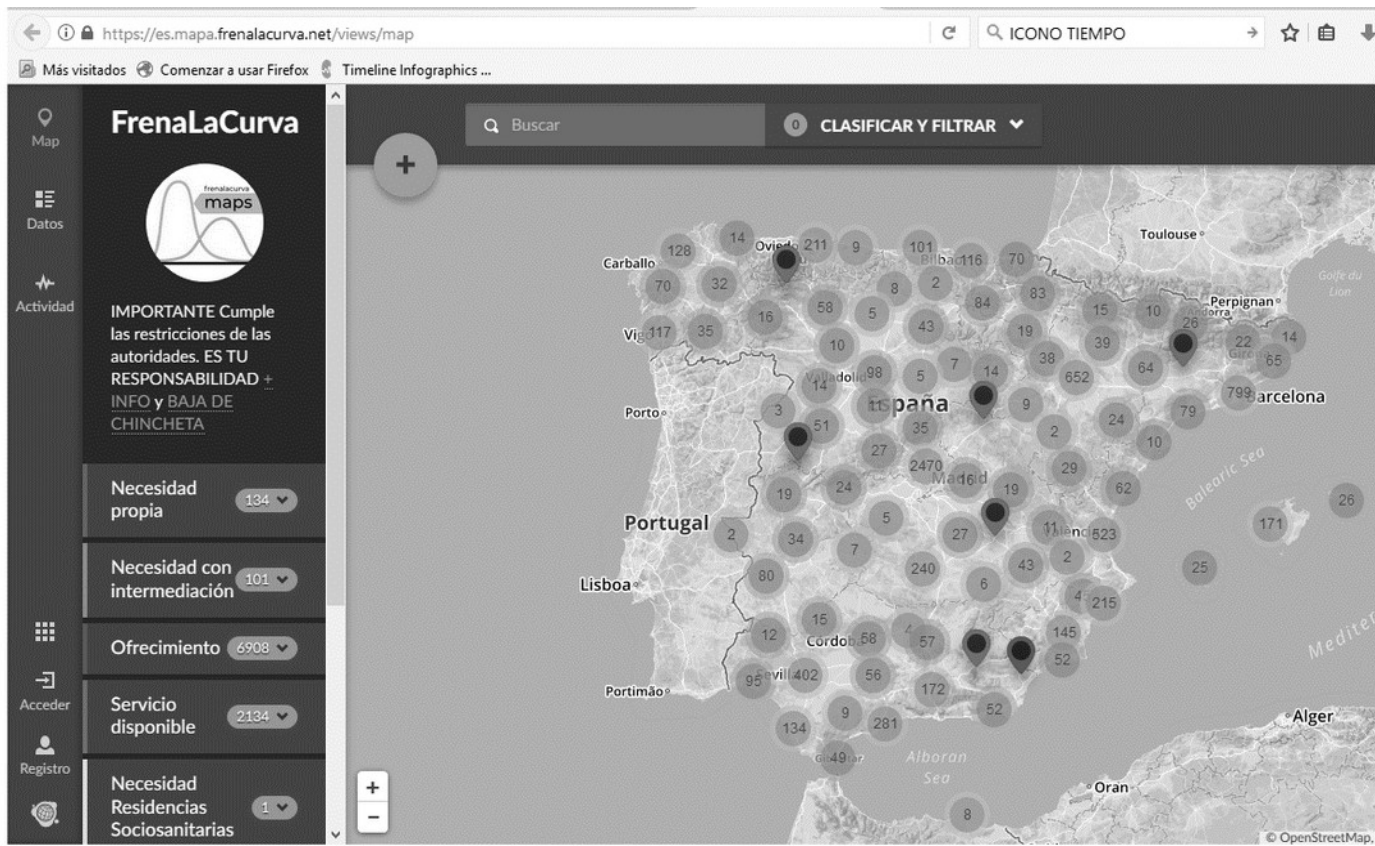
https://es.mapa.frenalacurva.net/views/map

ICONO TIEMPO

Más visitados Comenzar a usar Firefox Timeline Infographics ...

Map

Datos

Actividad

FrenaLaCurva

frenalacurva maps

IMPORTANTE Cumple las restricciones de las autoridades. ES TU RESPONSABILIDAD + INFO y BAJA DE CHINCHETA

Necesidad propia 134

Necesidad con intermediación 101

Ofrecimiento 6908

Servicio disponible 2134

Necesidad Residencias Sociosanitarias 1

Acceder

Registro

Buscar

0 CLASIFICAR Y FILTRAR

+

Toulouse

Carballo

Oviedo

Bilbao

Perpignan

Andorra

Girona

Barcelona

Vigo

Valladolid

España

Porto

Madrid

Valencia

Balearic Sea

Portugal

Lisboa

Córdoba

Sevilla

Portimão

Alboran Sea

Alger

Oran

Mediter

Golfe du Lion

128 14 211 9 101 116 70 70 32 8 2 83 15 10 26 16 58 5 84 22 14 117 35 43 19 39 65 10 38 64 98 5 7 14 652 799 14 3 51 9 24 79 35 2 10 27 2470 16 19 29 62 19 24 5 11 523 2 34 7 27 26 171 80 240 6 43 25 4 215 15 145 12 58 4 57 52 95 402 56 172 9 281 52 134 49 8

+

−

© OpenStreetMap